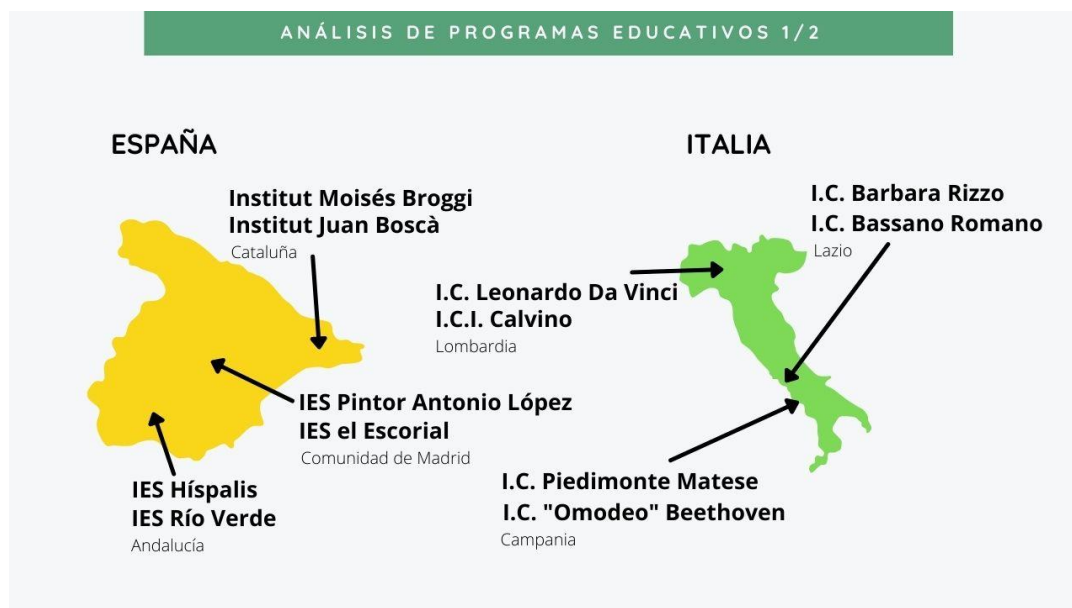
ANÁLISIS DE PROGRAMAS EDUCATIVOS 1/2

ESPAÑA

Institut Moisés Broggi
Institut Juan Boscà
Cataluña

IES Pintor Antonio López
IES el Escorial
Comunidad de Madrid

IES Híspalis
IES Río Verde
Andalucía

ITALIA

I.C. Barbara Rizzo
I.C. Bassano Romano
Lazio

I.C. Leonardo Da Vinci
I.C.I. Calvino
Lombardia

I.C. Piedimonte Matese
I.C. "Omodeo" Beethoven
Campania